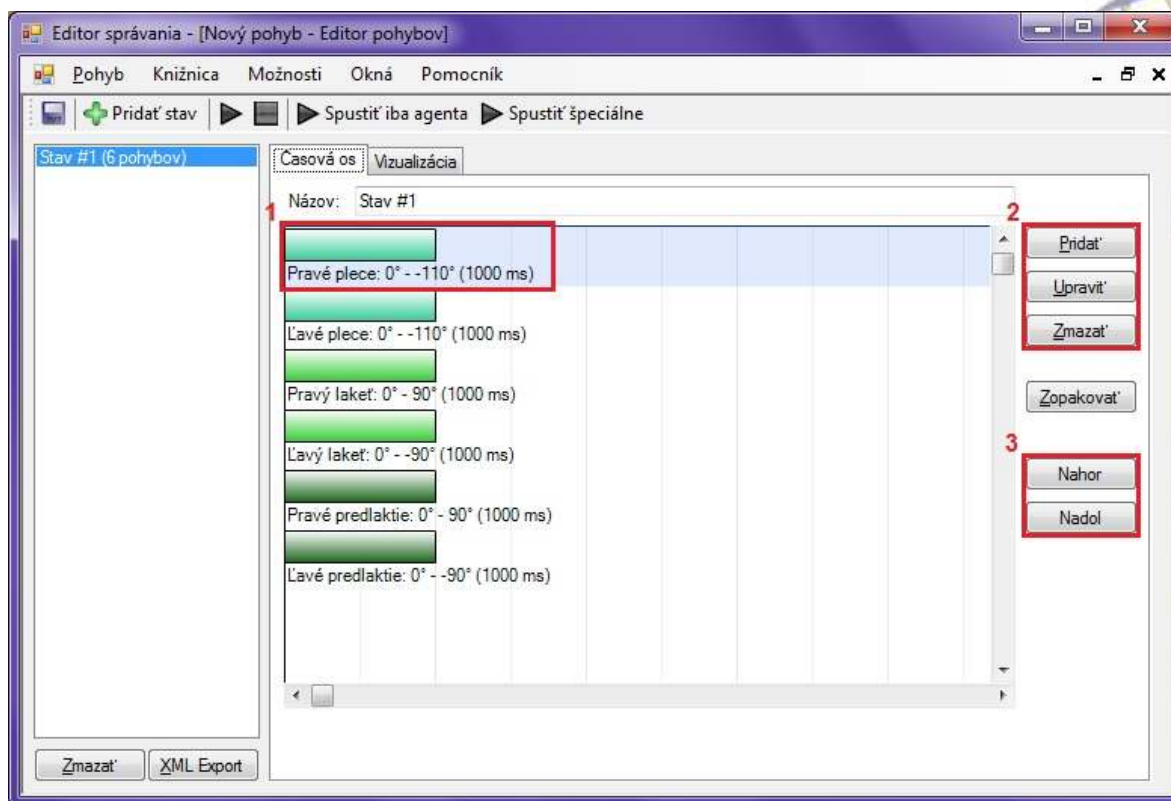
Editor správania - [Nový pohyb - Editor pohybov]

Pohyb Knižnica Možnosti Okná Pomocník

Pridať stav Spustiť iba agenta Spustiť špeciálne

Stav #1 (6 pohybov)

Časová os Vizualizácia

Názov: Stav #1

1

Pravé plece: 0° - -110° (1000 ms)

Ľavé plece: 0° - -110° (1000 ms)

Pravý laket: 0° - 90° (1000 ms)

Ľavý laket: 0° - -90° (1000 ms)

Pravé predlaktie: 0° - 90° (1000 ms)

Ľavé predlaktie: 0° - -90° (1000 ms)

2

Pridať

Upraviť

Zmazať

Zopakovať

3

Nahor

Nadol

Zmazať XML Export